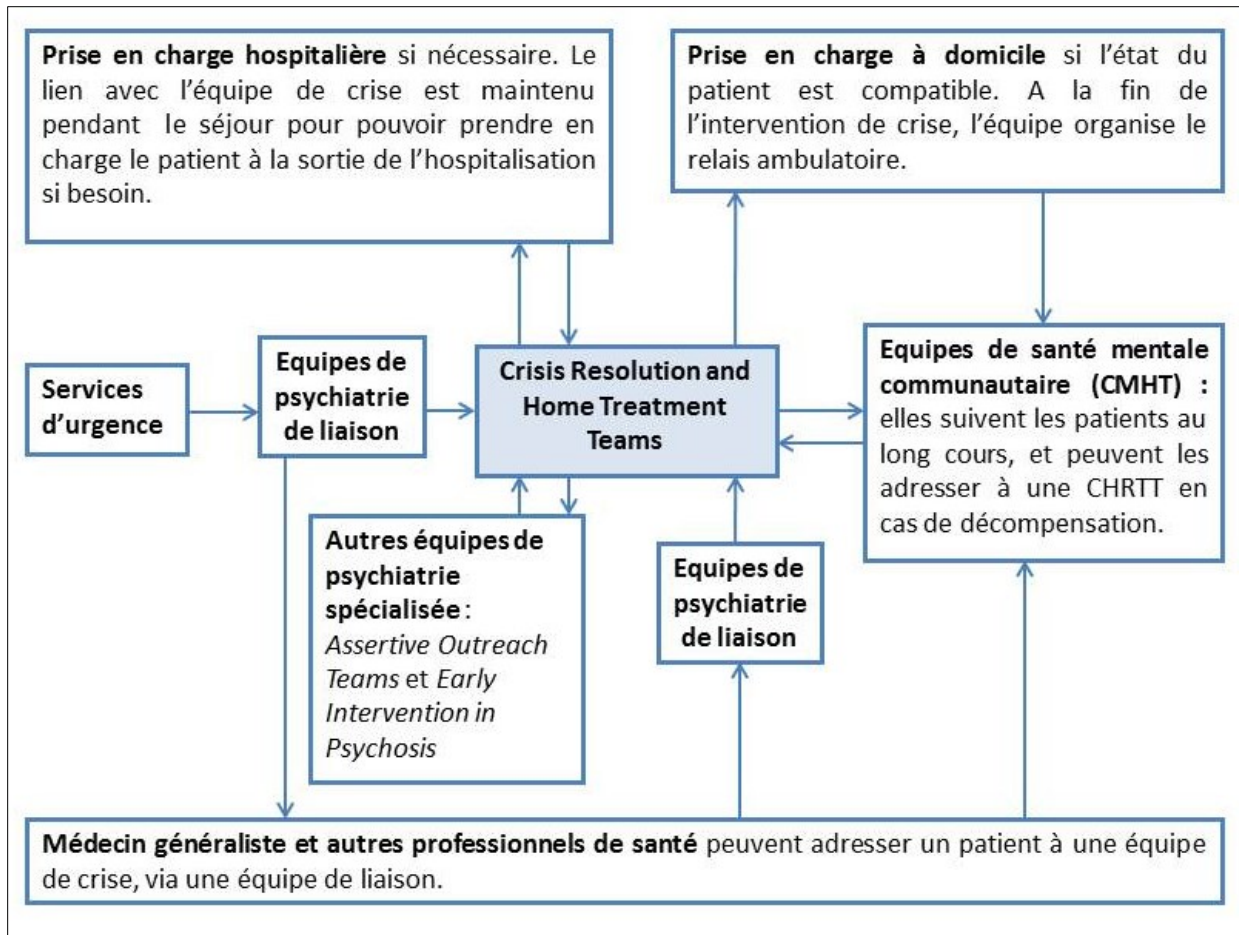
Prise en charge hospitalière si nécessaire. Le lien avec l'équipe de crise est maintenu pendant le séjour pour pouvoir prendre en charge le patient à la sortie de l'hospitalisation si besoin.

Prise en charge à domicile si l'état du patient est compatible. A la fin de l'intervention de crise, l'équipe organise le relais ambulatoire.

Services d'urgence

Equipes de psychiatrie de liaison

Crisis Resolution and Home Treatment Teams

Equipes de santé mentale communautaire (CMHT) : elles suivent les patients au long cours, et peuvent les adresser à une CHRTT en cas de décompensation.

Autres équipes de psychiatrie spécialisée : Assertive Outreach Teams et Early Intervention in Psychosis

Equipes de psychiatrie de liaison

Médecin généraliste et autres professionnels de santé peuvent adresser un patient à une équipe de crise, via une équipe de liaison.